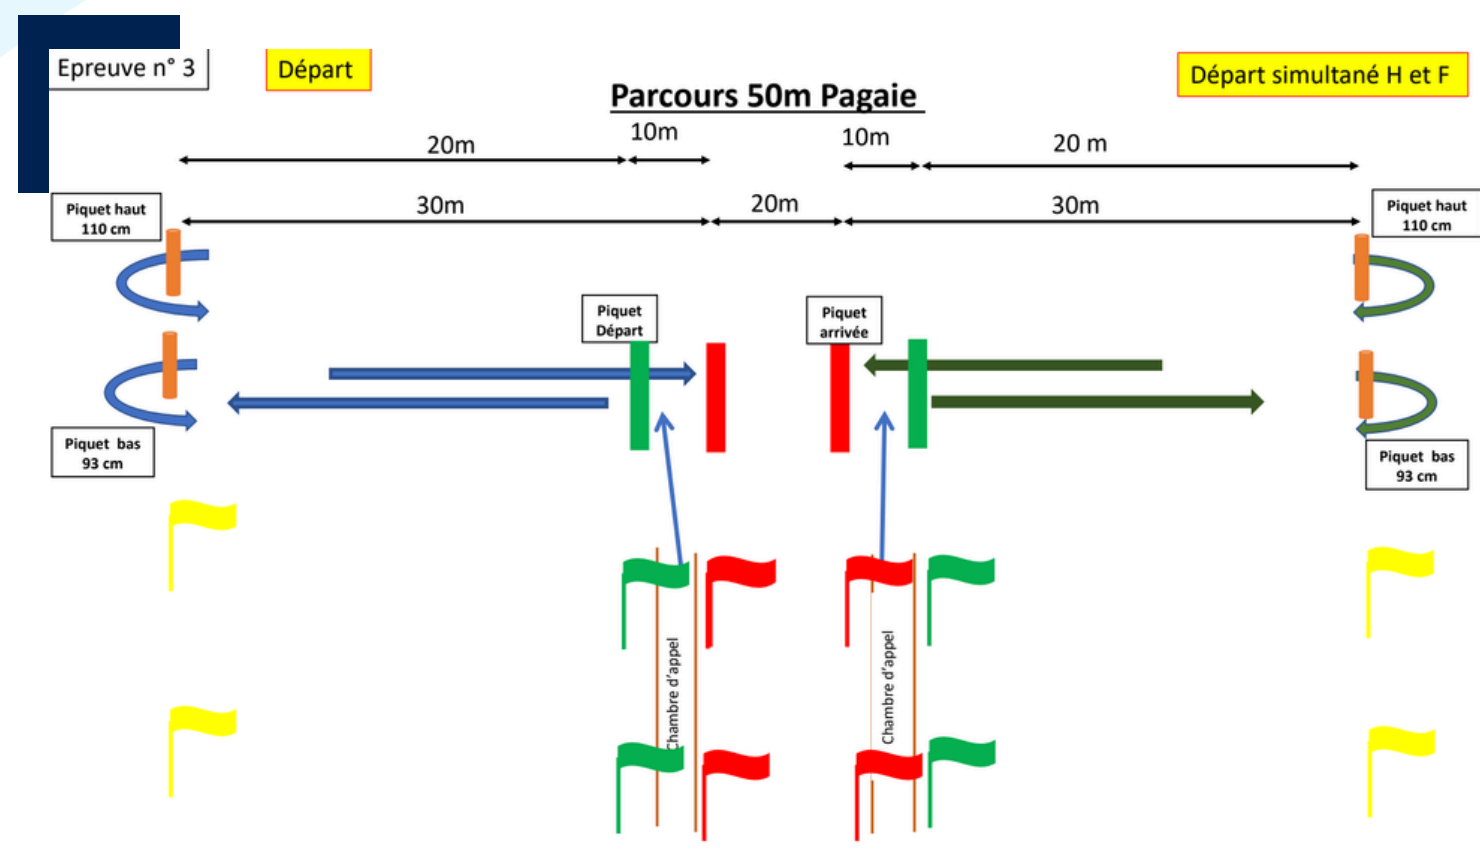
Epreuve n° 3

Départ

Départ simultané H et F

Parcours 50m Pagaie

20m

10m

10m

20 m

30m

20m

30m

Piquet haut 110 cm

Piquet haut 110 cm

Piquet Départ

Piquet arrivée

Piquet bas 93 cm

Piquet bas 93 cm

Chambre d'appel

Chambre d'appel